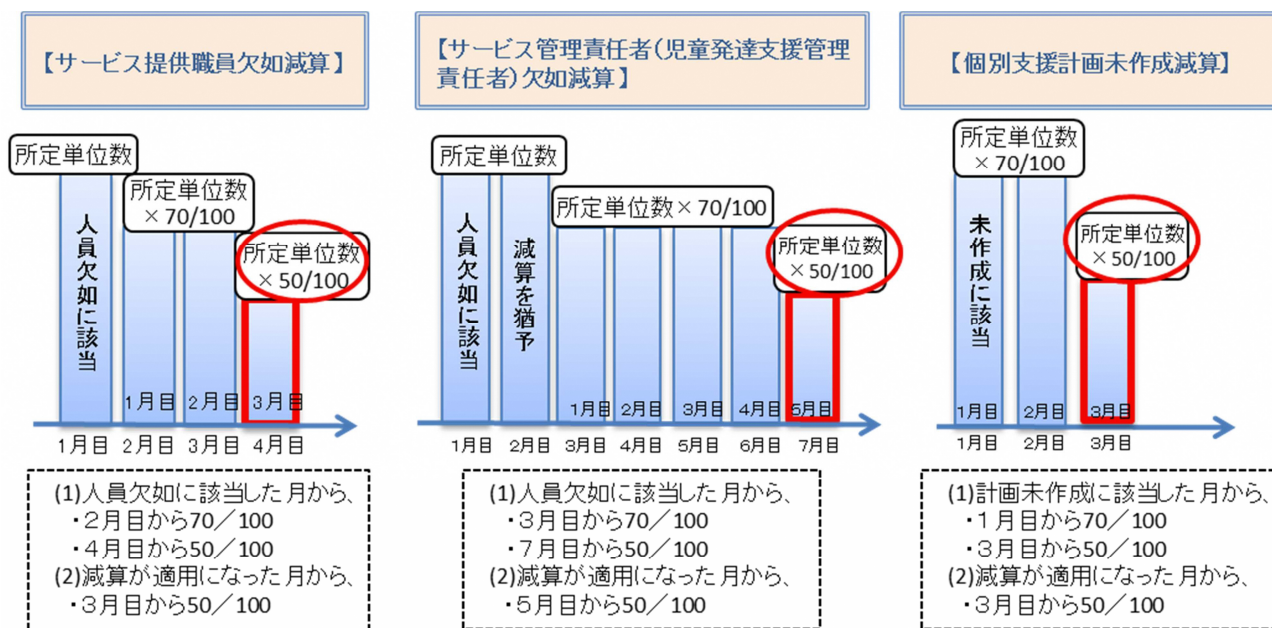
【サービス提供職員欠如減算】

所定単位数

所定単位数 ×70/100

所定単位数 ×50/100

人員欠如に該当

1月目 2月目 3月目

1月目 2月目 3月目 4月目

(1)人員欠如に該当した月から、
・2月目から70／100
・4月目から50／100
(2)減算が適用になった月から、
・3月目から50／100

【サービス管理責任者(児童発達支援管理責任者)欠如減算】

所定単位数

所定単位数×70/100

所定単位数 ×50/100

人員欠如に該当

減算を猶予

1月目 2月目 3月目 4月目 5月目

1月目 2月目 3月目 4月目 5月目 6月目 7月目

(1)人員欠如に該当した月から、
・3月目から70／100
・7月目から50／100
(2)減算が適用になった月から、
・5月目から50／100

【個別支援計画未作成減算】

所定単位数 ×70/100

所定単位数 ×50/100

未作成に該当

1月目 2月目 3月目

1月目 2月目 3月目

(1)計画未作成に該当した月から、
・1月目から70／100
・3月目から50／100
(2)減算が適用になった月から、
・3月目から50／100